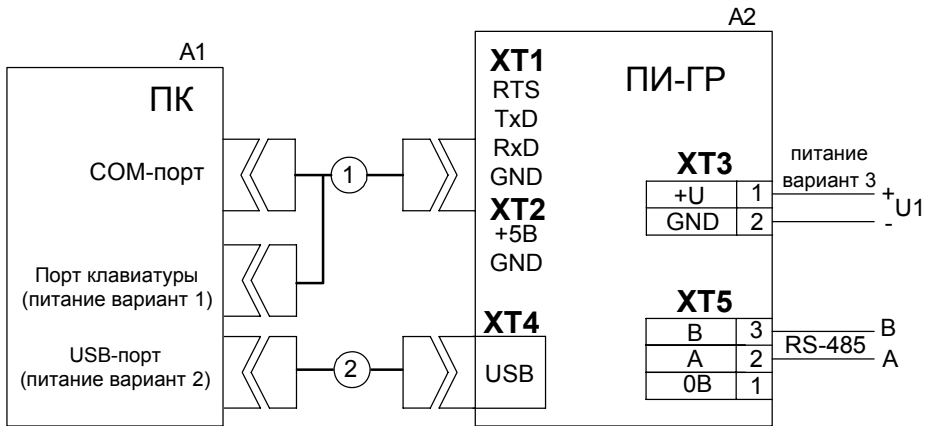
A1

ПК

COM-порт

Порт клавиатуры (питание вариант 1)

USB-порт (питание вариант 2)

1

2

A2

XT1
RTS
TxD
RxD
GND

XT2
+5B
GND

XT4
USB

ПИ-ГР

XT3

| +U | 1 |
|---|---|
| GND | 2 |

питание вариант 3

+
U1
-

XT5

| B | 3 |
|---|---|
| A | 2 |
| 0B | 1 |

RS-485

B

A